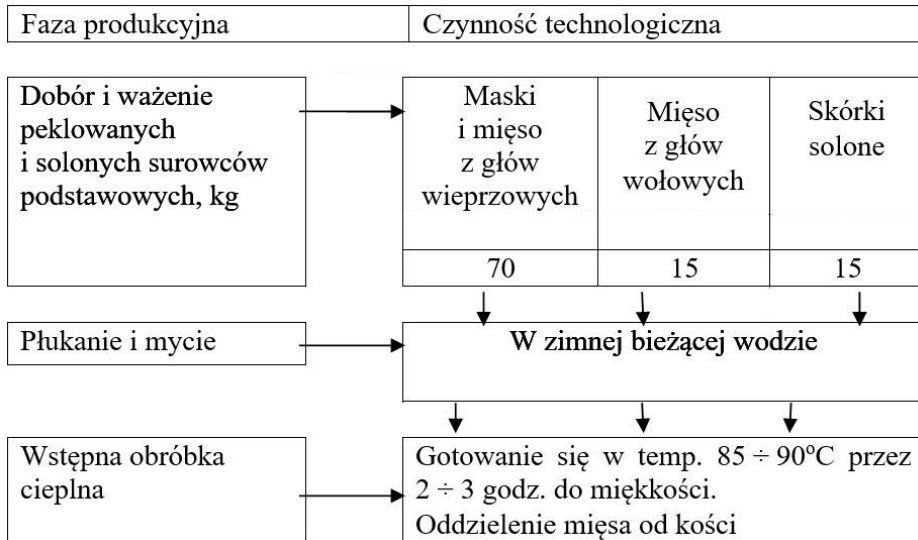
| Faza produkcyjna | Czynność technologiczna |
|---|---|

Dobór i ważenie peklowanych i solonych surowców podstawowych, kg

| Maski i mięso z głów wieprzowych | Mięso z głów wołowych | Skórki solone |
|---|---|---|
| 70 | 15 | 15 |

Płukanie i mycie

W zimnej bieżącej wodzie

Wstępna obróbka cieplna

Gotowanie się w temp. $85 \div 90^{o}C$ przez $2 \div 3$ godz. do miękkości.
Oddzielenie mięsa od kości